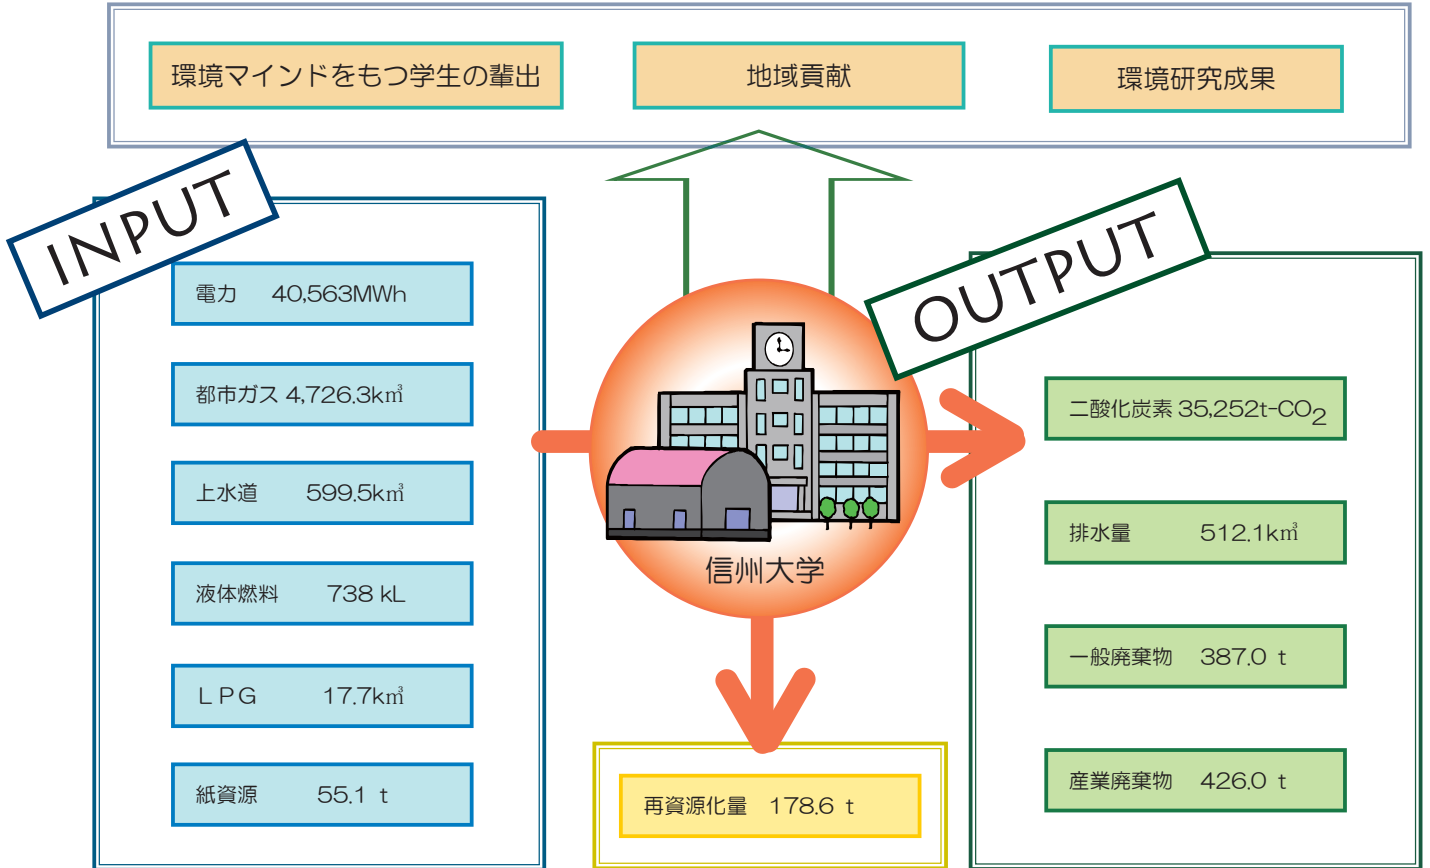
環境マインドをもつ学生の輩出

地域貢献

環境研究成果

INPUT

電力 40,563MWh

都市ガス 4,726.3k㎥

上水道 599.5k㎥

液体燃料 738 kL

LPG 17.7k㎥

紙資源 55.1 t

信州大学

OUTPUT

二酸化炭素 35,252t-$CO_2$

排水量 512.1k㎥

一般廃棄物 387.0 t

産業廃棄物 426.0 t

再資源化量 178.6 t